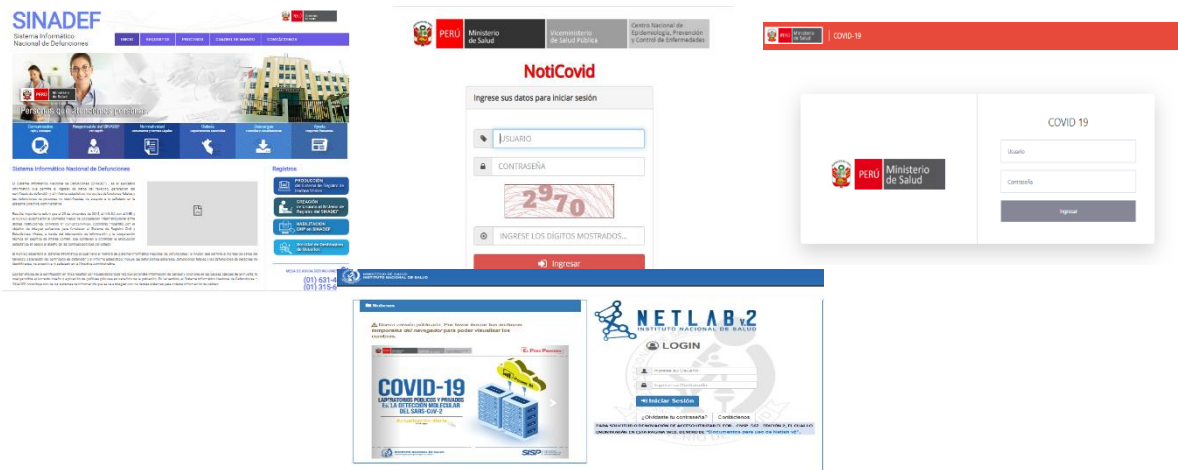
SINADEF
Sistema Informático Nacional de Defunciones

PERÚ Ministerio de Salud

INICIO REGISTROS PREGUNTAS CUADRO DE MANDO CONTÁCTENOS

Personas que atienden personas

Sistema Informático Nacional de Defunciones

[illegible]

Registros

PRODUCCIÓN
CREACIÓN
INSTALACIÓN

(01) 631-4
(01) 315-6

PERÚ Ministerio de Salud Viceministerio de Salud Pública Centro Nacional de Epidemiología, Prevención y Control de Enfermedades

NotiCovid

Ingrese sus datos para iniciar sesión

USUARIO

CONTRASEÑA

2970

INGRESE LOS DÍGITOS MOSTRADOS...

Ingresar

PERÚ Ministerio de Salud | COVID-19

COVID 19

PERÚ Ministerio de Salud

Usuario

Contraseña

Ingresar

MINISTERIO DE SALUD INSTITUTO NACIONAL DE SALUD

Noticias

Nuevo comunicado publicado. Por favor deshabilite las ventanas emergentes del navegador para poder visualizar los cambios.

COVID-19
LABORATORIOS PÚBLICOS Y PRIVADOS PARA LA DETECCIÓN MOLECULAR DEL SARS-CoV-2

NETLAB v2
INSTITUTO NACIONAL DE SALUD

LOGIN

Ingrese su Usuario

Ingrese su Contraseña

Iniciar Sesión

¿Olvidaste tu contraseña? Contáctenos

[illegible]